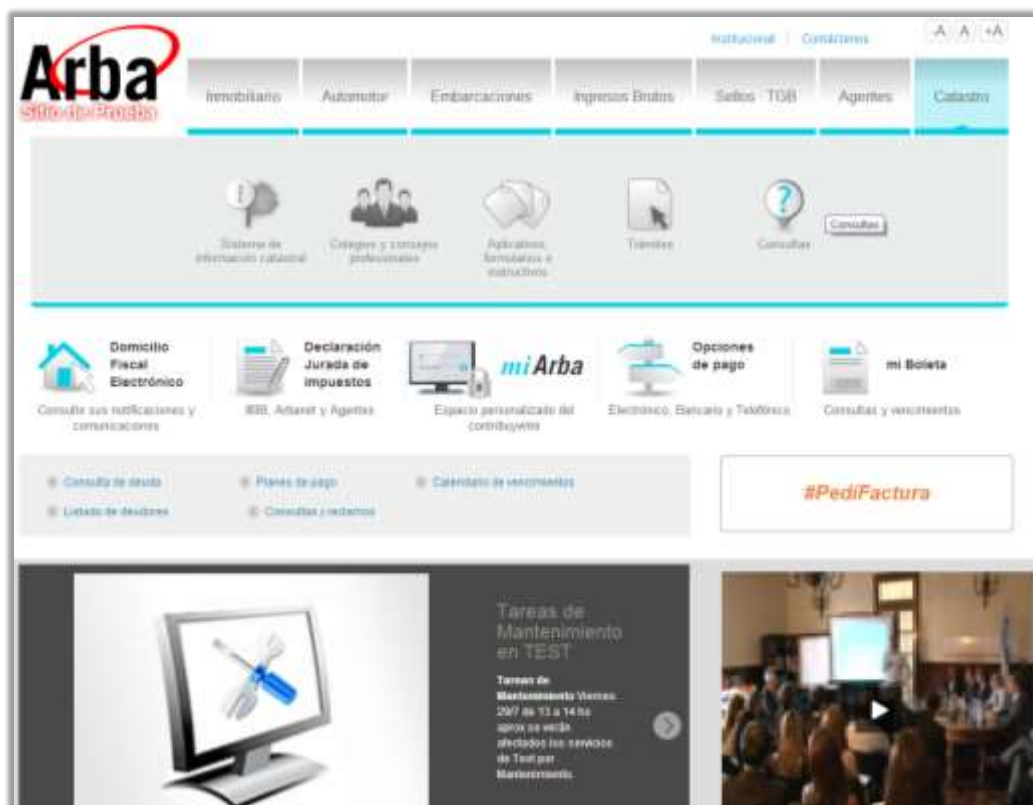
Arba
Sitio de Prueba

Institucional | Contáctenos

-A A +A

Inmobiliario | Automotor | Embarcaciones | Ingresos Brutos | Sellos · TGB | Agentes | Catastro

Sistema de información catastral

Colegios y consejos profesionales

Aplicativos, formularios e instructivos

Trámites

Consultas

Consultas

Domicilio Fiscal Electrónico
Consulte sus notificaciones y comunicaciones

Declaración Jurada de impuestos
IIBB, Arbanet y Agentes

mi Arba
Espacio personalizado del contribuyente

Opciones de pago
Electrónico, Bancario y Telefónico

mi Boleta
Consultas y vencimientos

Consulta de deuda
Listado de deudores
Planes de pago
Consultas y reclamos
Calendario de vencimientos

#PediFactura

Tareas de Mantenimiento en TEST

Tareas de Mantenimiento Viernes 29/7 de 13 a 14 hs aprox se verán afectados los servicios de Test por Mantenimiento.